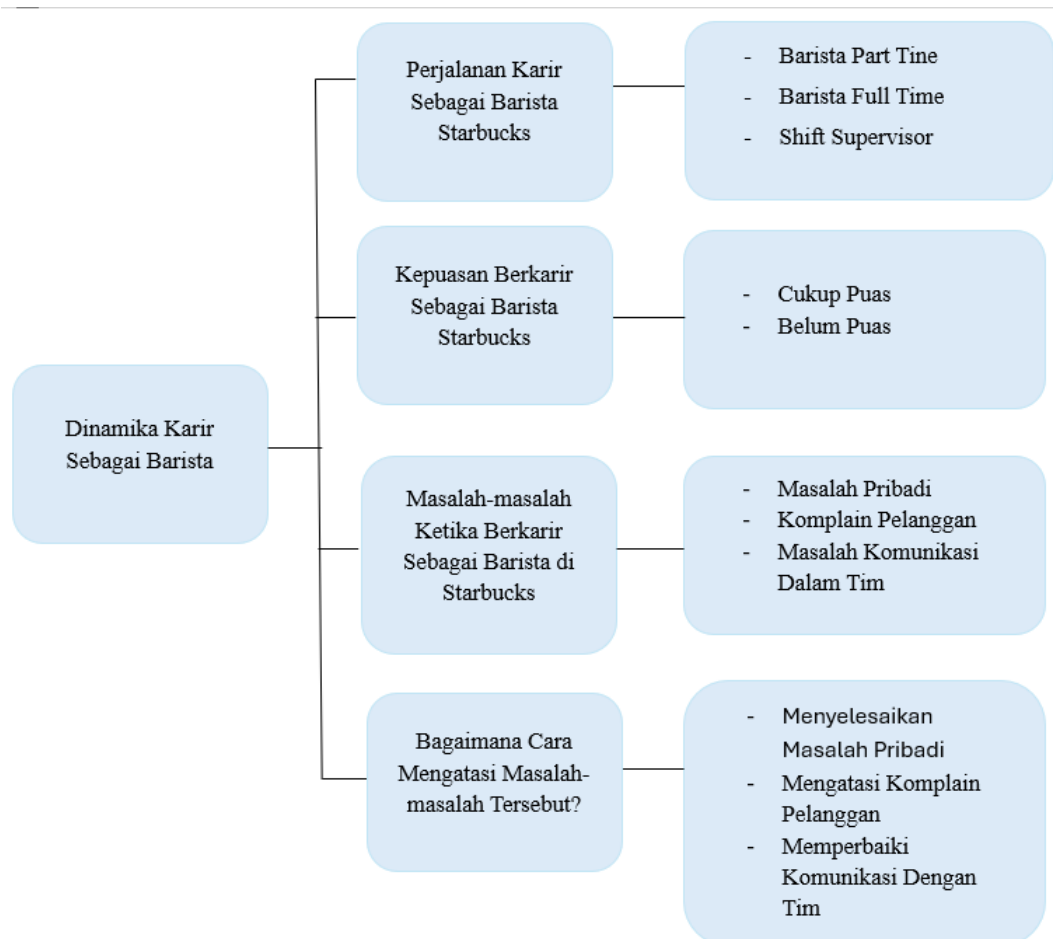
Dinamika Karir Sebagai Barista

Perjalanan Karir Sebagai Barista Starbucks

- Barista Part Tine
- Barista Full Time
- Shift Supervisor

Kepuasan Berkarir Sebagai Barista Starbucks

- Cukup Puas
- Belum Puas

Masalah-masalah Ketika Berkarir Sebagai Barista di Starbucks

- Masalah Pribadi
- Komplain Pelanggan
- Masalah Komunikasi Dalam Tim

Bagaimana Cara Mengatasi Masalah-masalah Tersebut?

- Menyelesaikan Masalah Pribadi
- Mengatasi Komplain Pelanggan
- Memperbaiki Komunikasi Dengan Tim